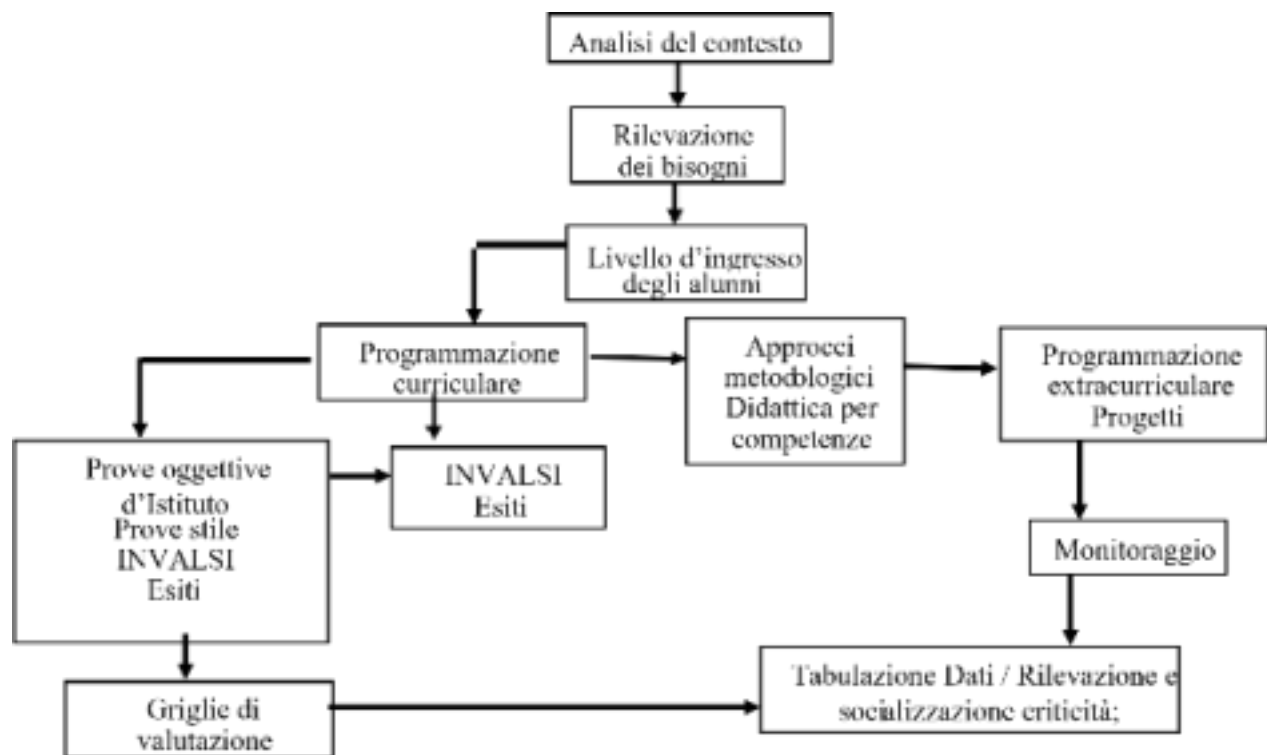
Analisi del contesto

Rilevazione dei bisogni

Livello d'ingresso degli alunni

Programmazione curriculare

Approcci metodologici Didattica per competenze

Programmazione extracurriculare Progetti

Prove oggettive d'Istituto Prove stile INVALSI Esiti

INVALSI Esiti

Monitoraggio

Griglie di valutazione

Tabulazione Dati / Rilevazione e socializzazione criticità;